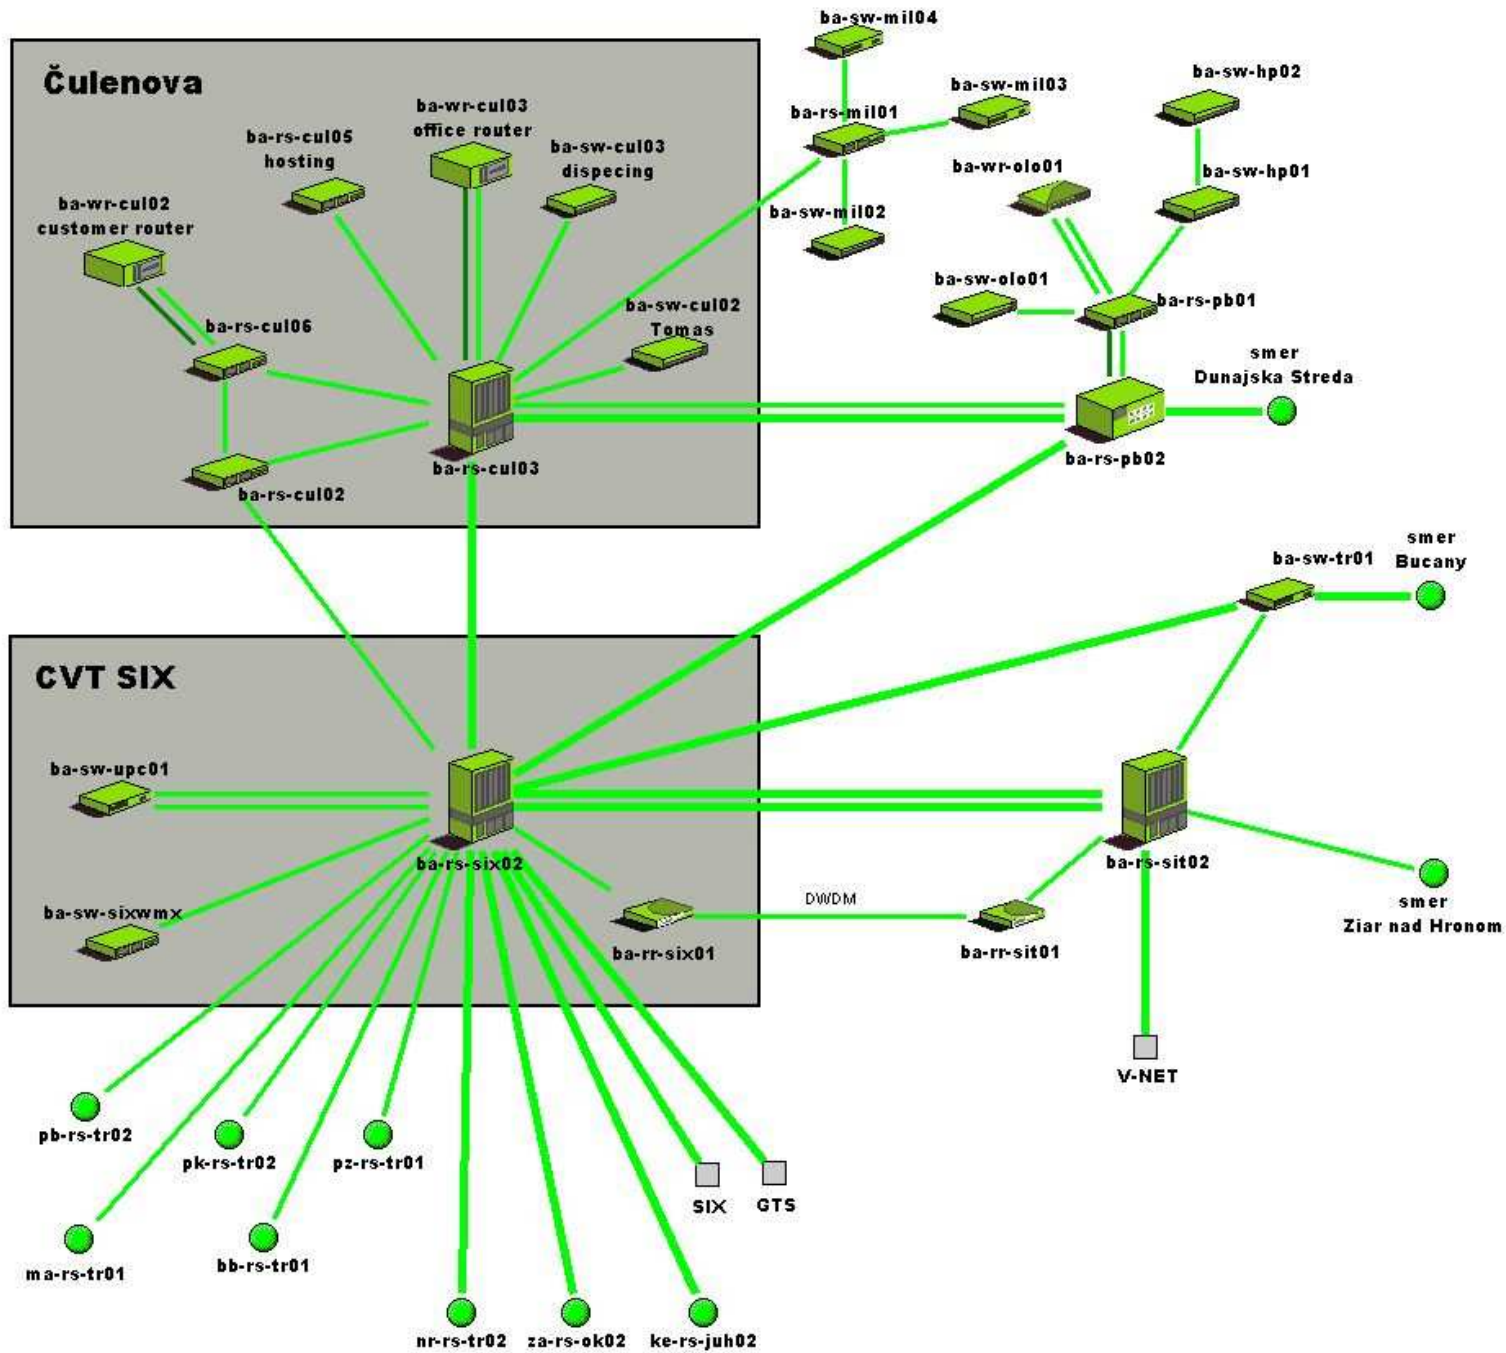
Čulenova

ba-wr-cul02
customer router

ba-rs-cul05
hosting

ba-wr-cul03
office router

ba-sw-cul03
dispecing

ba-rs-cul06

ba-sw-cul02
Tomas

ba-rs-cul03

ba-rs-cul02

ba-sw-mil04

ba-rs-mil01

ba-sw-mil03

ba-sw-mil02

ba-sw-hp02

ba-sw-hp01

ba-wr-olo01

ba-sw-olo01

ba-rs-pb01

smer
Dunajska Streda

ba-rs-pb02

smer
Bucany

ba-sw-tr01

CVT SIX

ba-sw-upc01

ba-rs-six02

ba-sw-sixwmx

ba-rr-six01

DWDM

ba-rr-sit01

ba-rs-sit02

smer
Ziar nad Hronom

V-NET

pb-rs-tr02

pk-rs-tr02

pz-rs-tr01

ma-rs-tr01

bb-rs-tr01

SIX

GTS

nr-rs-tr02

za-rs-ok02

ke-rs-juh02